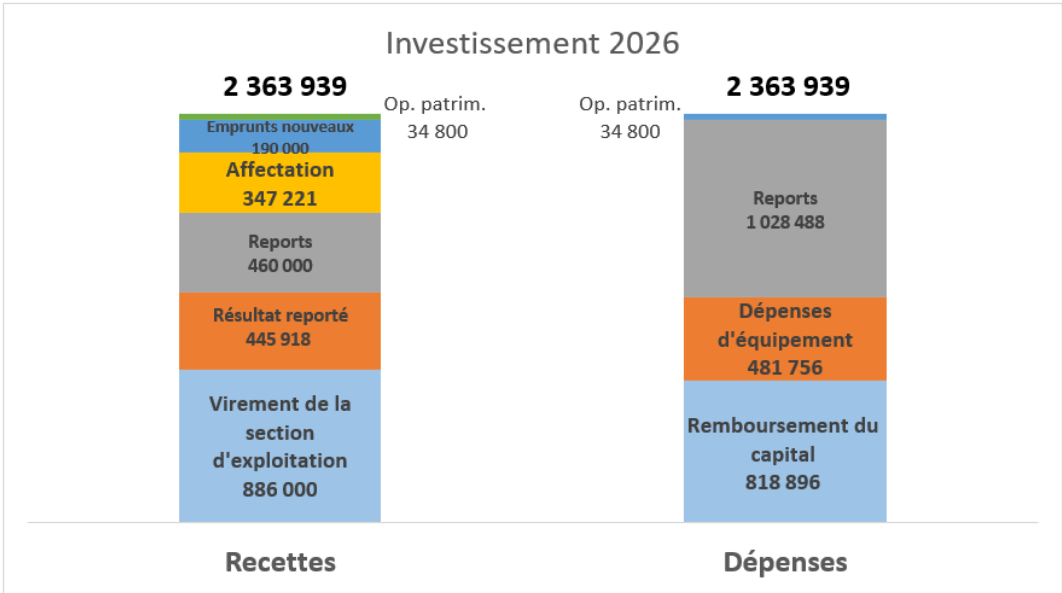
Investissement 2026

2 363 939

Op. patrim.
34 800

Emprunts nouveaux
190 000

Affectation
347 221

Reports
460 000

Résultat reporté
445 918

Virement de la section d'exploitation
886 000

Recettes

Op. patrim.
34 800

2 363 939

Reports
1 028 488

Dépenses d'équipement
481 756

Remboursement du capital
818 896

Dépenses